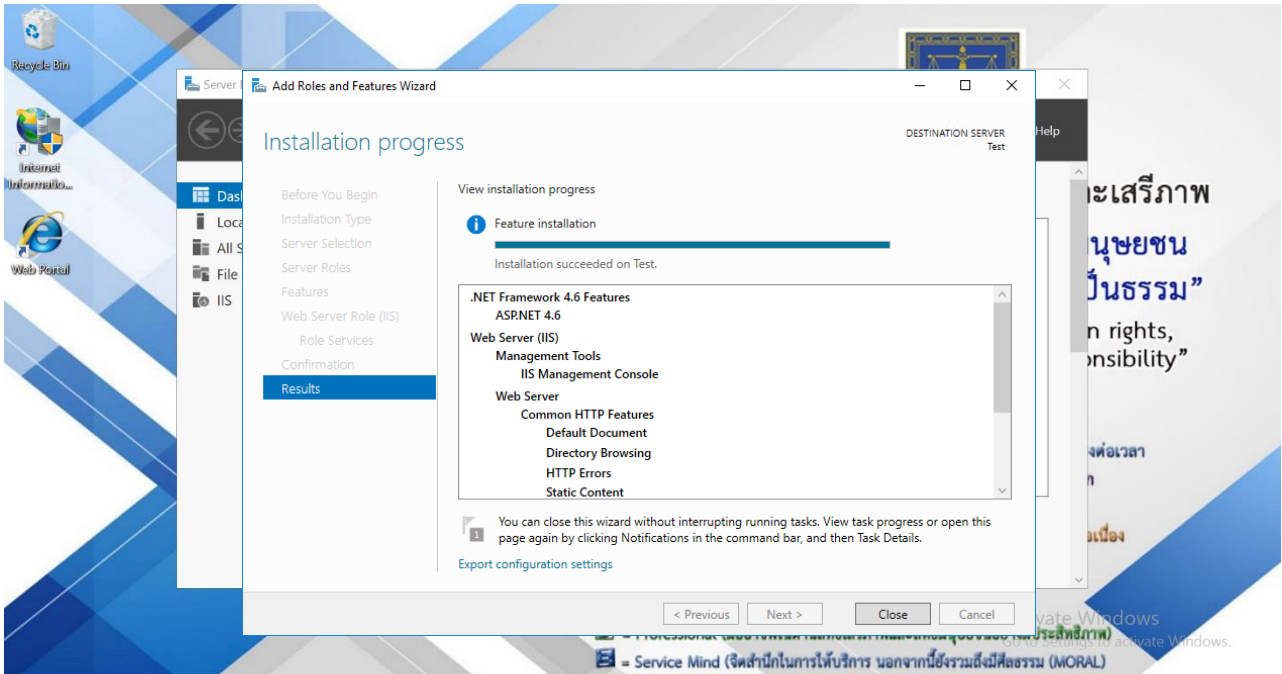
Recycle Bin

Internet Informatio...

Web Portal

Server

Dash
Loca
All S
File
IIS

Help

ละเสรีภาพ
นุษยชน
ป็นธรรม”
n rights,
onsibility”

งต่อเวลา
ท
งเนื่อง

Add Roles and Features Wizard

Installation progress

DESTINATION SERVER
Test

Before You Begin
Installation Type
Server Selection
Server Roles
Features
Web Server Role (IIS)
Role Services
Confirmation
Results

View installation progress

Feature installation

Installation succeeded on Test.

.NET Framework 4.6 Features
ASP.NET 4.6
Web Server (IIS)
Management Tools
IIS Management Console
Web Server
Common HTTP Features
Default Document
Directory Browsing
HTTP Errors
Static Content

You can close this wizard without interrupting running tasks. View task progress or open this page again by clicking Notifications in the command bar, and then Task Details.

Export configuration settings

< Previous
Next >
Close
Cancel

Activate Windows
Go to Settings to activate Windows.

= Professional (มืออาชีพ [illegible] ประสิทธิภาพ)
= Service Mind (จิตสำนึกในการให้บริการ นอกจากนี้ยังรวมถึงมีศีลธรรม (MORAL)